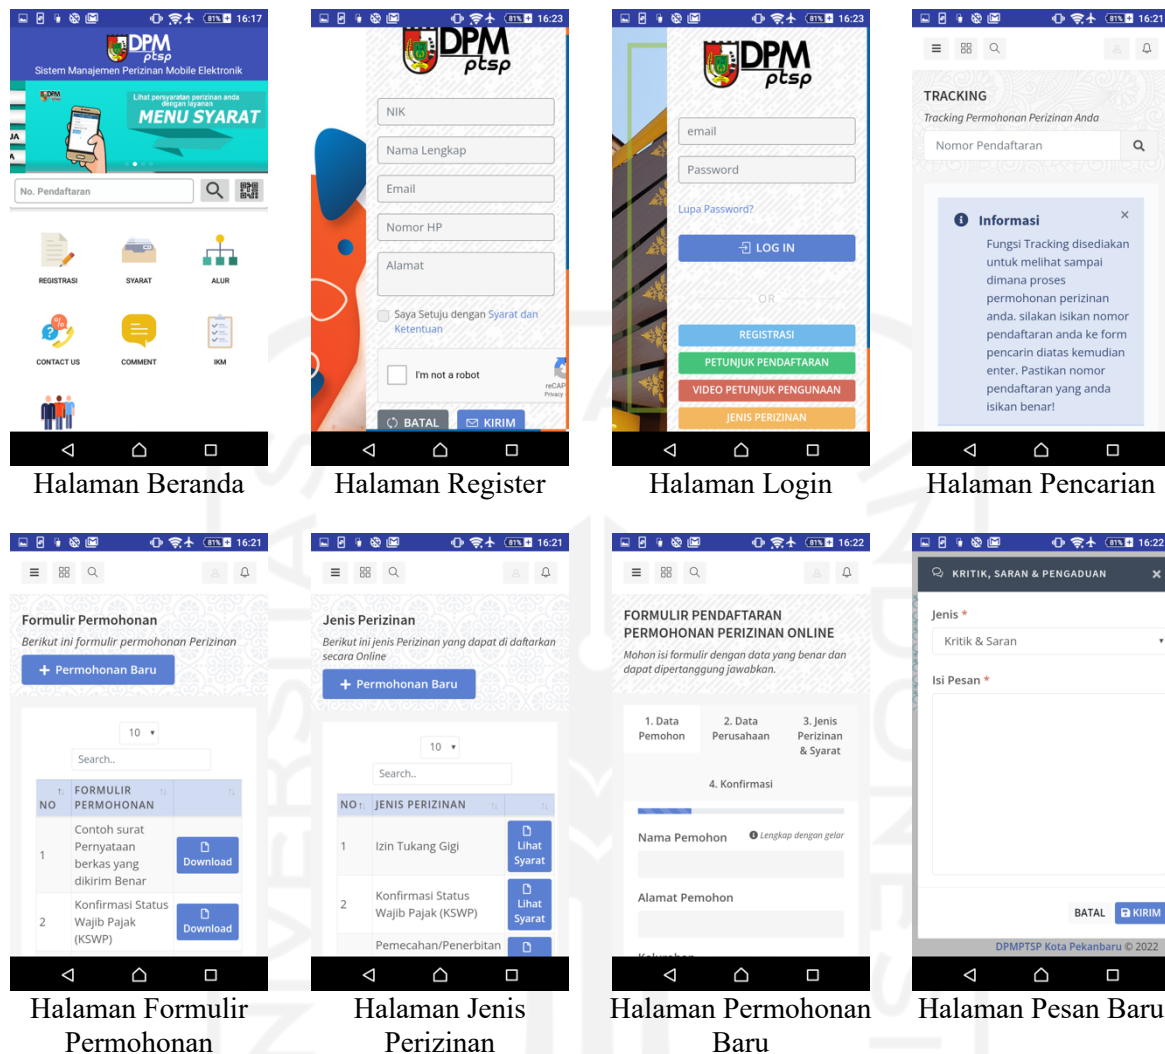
81% 16:17
DPM ptsp
Sistem Manajemen Perizinan Mobile Elektronik
Lihat persyaratan perizinan anda dengan layanan
MENU SYARAT
No. Pendaftaran
REGISTRASI
SYARAT
ALUR
CONTACT US
COMMENT
IKM

Halaman Beranda

81% 16:23
DPM ptsp
NIK
Nama Lengkap
Email
Nomor HP
Alamat
Saya Setuju dengan Syarat dan Ketentuan
I'm not a robot
reCAP Privacy
BATAL
KIRIM

Halaman Register

81% 16:23
DPM ptsp
email
Password
Lupa Password?
LOG IN
OR
REGISTRASI
PETUNJUK PENDAFTARAN
VIDEO PETUNJUK PENGUNAAN
JENIS PERIZINAN

Halaman Login

81% 16:21
TRACKING
Tracking Permohonan Perizinan Anda
Nomor Pendaftaran
Informasi
Fungsi Tracking disediakan untuk melihat sampai dimana proses permohonan perizinan anda. silakan isikan nomor pendaftaran anda ke form pencarin diatas kemudian enter. Pastikan nomor pendaftaran yang anda isikan benar!

Halaman Pencarian

81% 16:21
Formulir Permohonan
Berikut ini formulir permohonan Perizinan
+ Permohonan Baru
10
Search..

| NO | FORMULIR PERMOHONAN | |
|---|---|---|
| 1 | Contoh surat Pernyataan berkas yang dikirim Benar | Download |
| 2 | Konfirmasi Status Wajib Pajak (KSWP) | Download |

Halaman Formulir Permohonan

81% 16:21
Jenis Perizinan
Berikut ini jenis Perizinan yang dapat di daftarkan secara Online
+ Permohonan Baru
10
Search..

| NO | JENIS PERIZINAN | |
|---|---|---|
| 1 | Izin Tukang Gigi | Lihat Syarat |
| 2 | Konfirmasi Status Wajib Pajak (KSWP) | Lihat Syarat |
| | Pemecahan/Penerbitan | |

Halaman Jenis Perizinan

81% 16:22
FORMULIR PENDAFTARAN PERMOHONAN PERIZINAN ONLINE
Mohon isi formulir dengan data yang benar dan dapat dipertanggung jawabkan.
1. Data Pemohon
2. Data Perusahaan
3. Jenis Perizinan & Syarat
4. Konfirmasi
Nama Pemohon
Lengkap dengan gelar
Alamat Pemohon

Halaman Permohonan Baru

81% 16:22
KRITIK, SARAN & PENGADUAN
Jenis *
Kritik & Saran
Isi Pesan *
BATAL
KIRIM
DPMPTSP Kota Pekanbaru © 2022

Halaman Pesan Baru